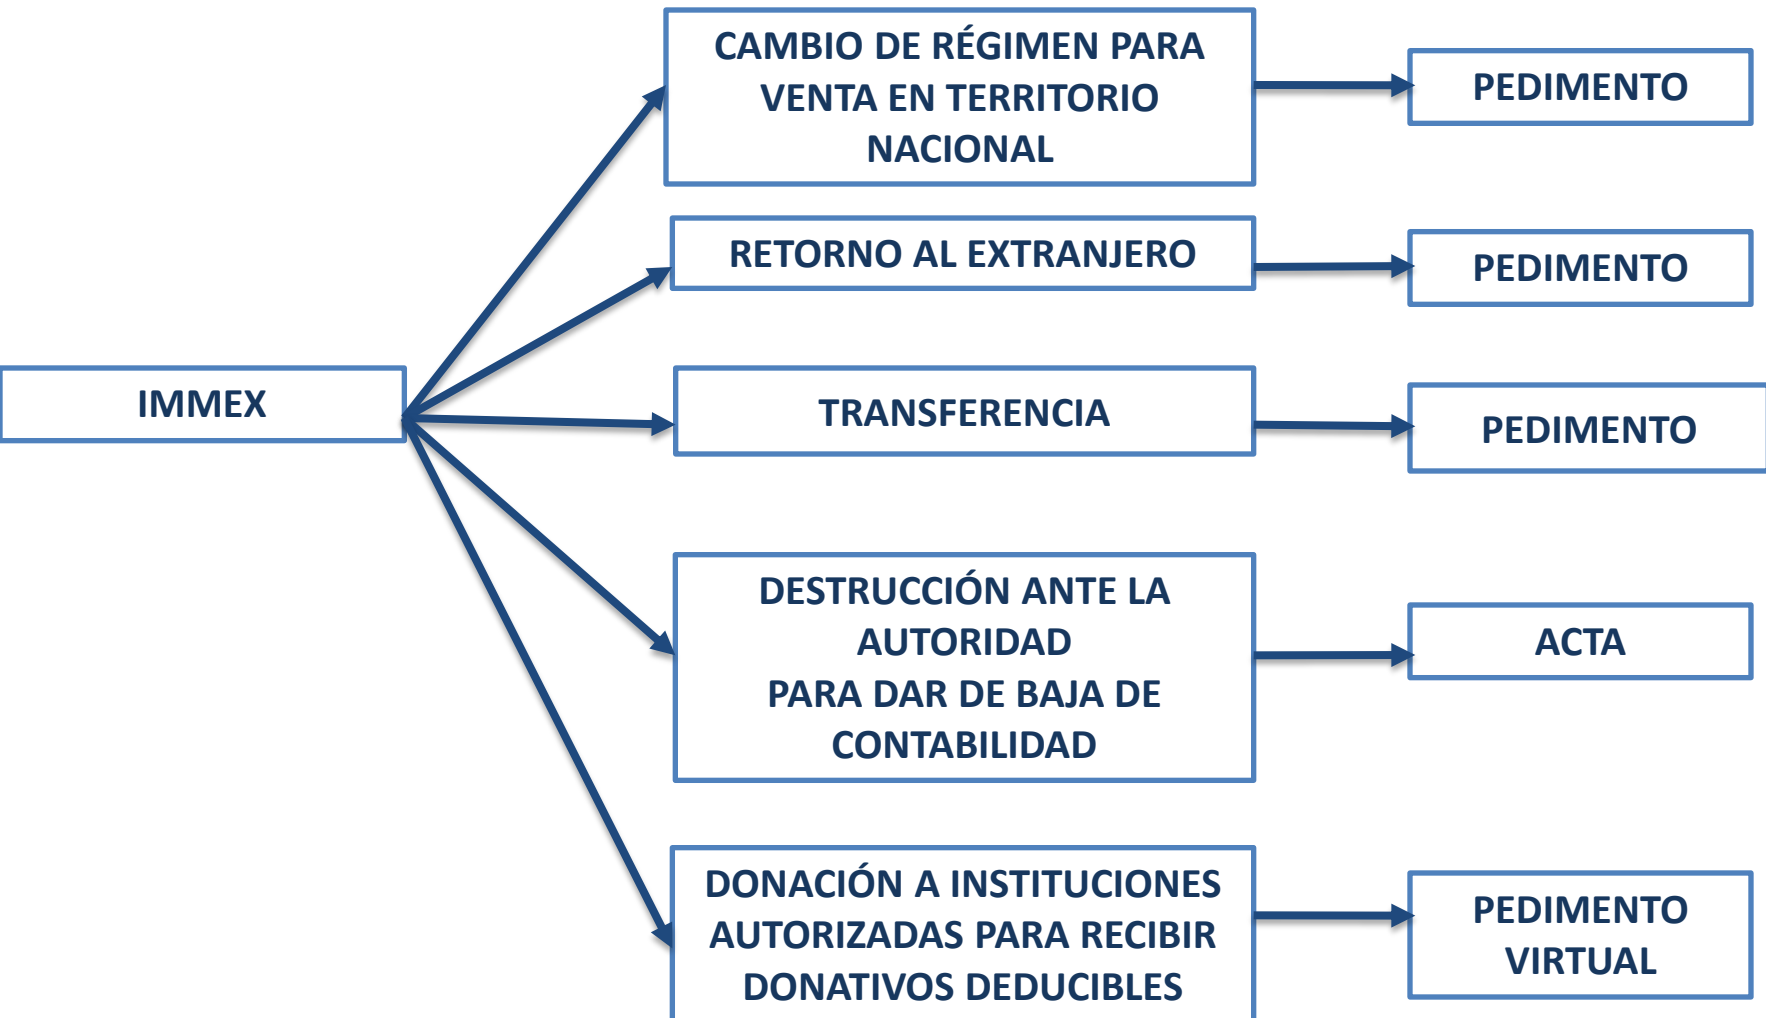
IMMEX

CAMBIO DE RÉGIMEN PARA VENTA EN TERRITORIO NACIONAL

PEDIMENTO

RETORNO AL EXTRANJERO

PEDIMENTO

TRANSFERENCIA

PEDIMENTO

DESTRUCCIÓN ANTE LA AUTORIDAD
PARA DAR DE BAJA DE CONTABILIDAD

ACTA

DONACIÓN A INSTITUCIONES AUTORIZADAS PARA RECIBIR DONATIVOS DEDUCIBLES

PEDIMENTO VIRTUAL